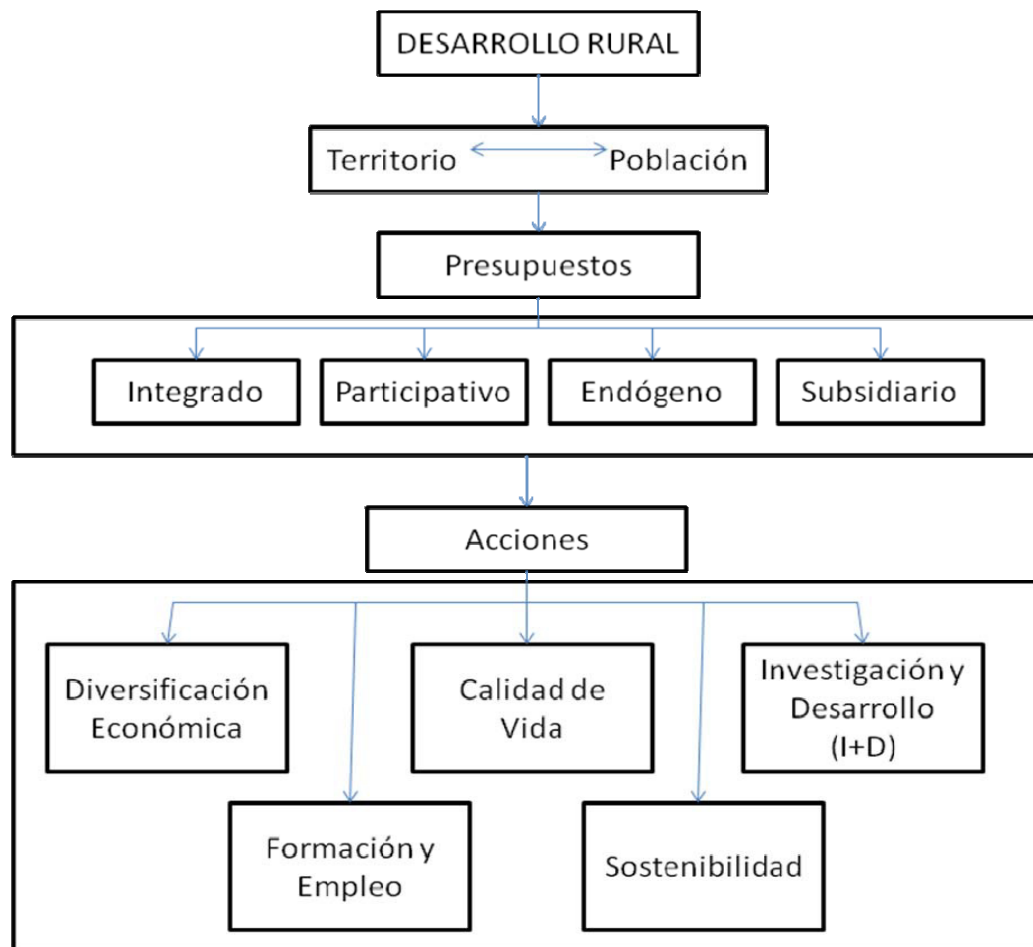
DESARROLLO RURAL

Territorio Población

Presupuestos

Integrado

Participativo

Endógeno

Subsidiario

Acciones

Diversificación Económica

Calidad de Vida

Investigación y Desarrollo (I+D)

Formación y Empleo

Sostenibilidad